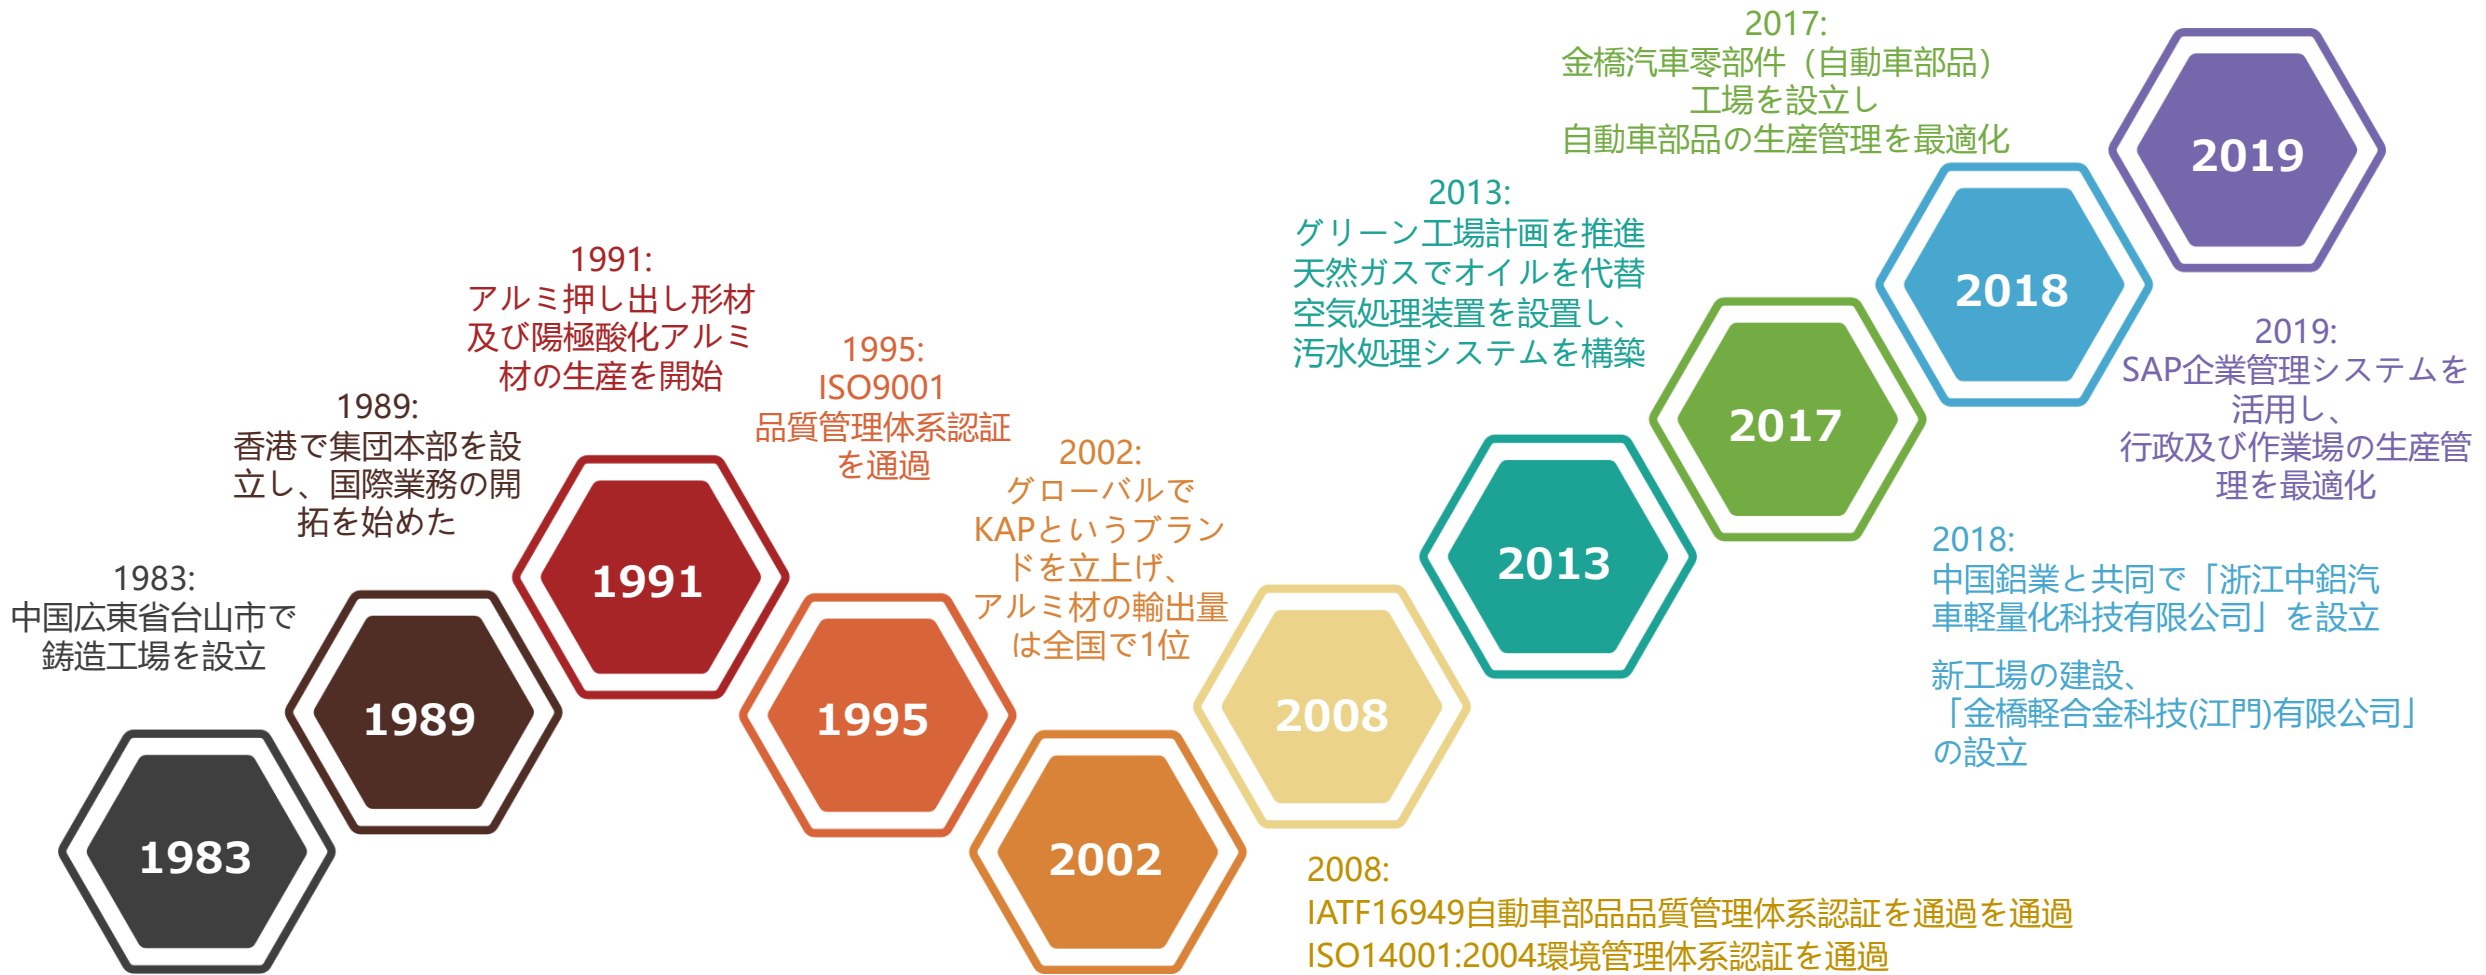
2017:
金橋汽車零部件（自動車部品）
工場を設立し
自動車部品の生産管理を最適化

2019

2013:
グリーン工場計画を推進
天然ガスでオイルを代替
空気処理装置を設置し、
汚水処理システムを構築

2018

1991:
アルミ押し出し形材
及び陽極酸化アルミ
材の生産を開始

1995:
ISO9001
品質管理体系認証
を通過

2019:
SAP企業管理システムを
活用し、
行政及び作業場の生産管
理を最適化

1989:
香港で集団本部を設
立し、国際業務の開
拓を始めた

2002:
グローバルで
KAPというブラン
ドを立上げ、
アルミ材の輸出量
は全国で1位

2017

2013

1991

2018:
中国鋁業と共同で「浙江中鋁汽
車軽量化科技有限公司」を設立

新工場の建設、
「金橋軽合金科技(江門)有限公司」
の設立

1983:
中国広東省台山市で
鋳造工場を設立

1989

1995

2008

1983

2002

2008:
IATF16949自動車部品品質管理体系認証を通過を通過
ISO14001:2004環境管理体系認証を通過